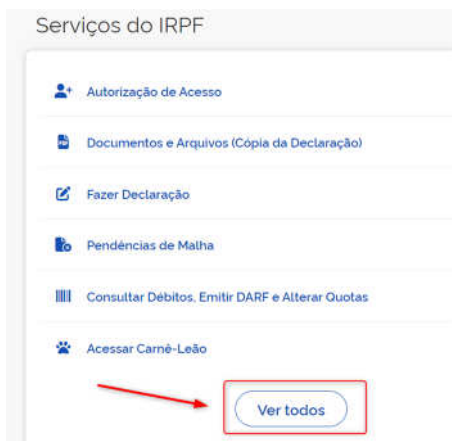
Serviços do IRPF

Autorização de Acesso

Documentos e Arquivos (Cópia da Declaração)

Fazer Declaração

Pendências de Malha

Consultar Débitos, Emitir DARF e Alterar Quotas

Acessar Carnê-Leão

Ver todos